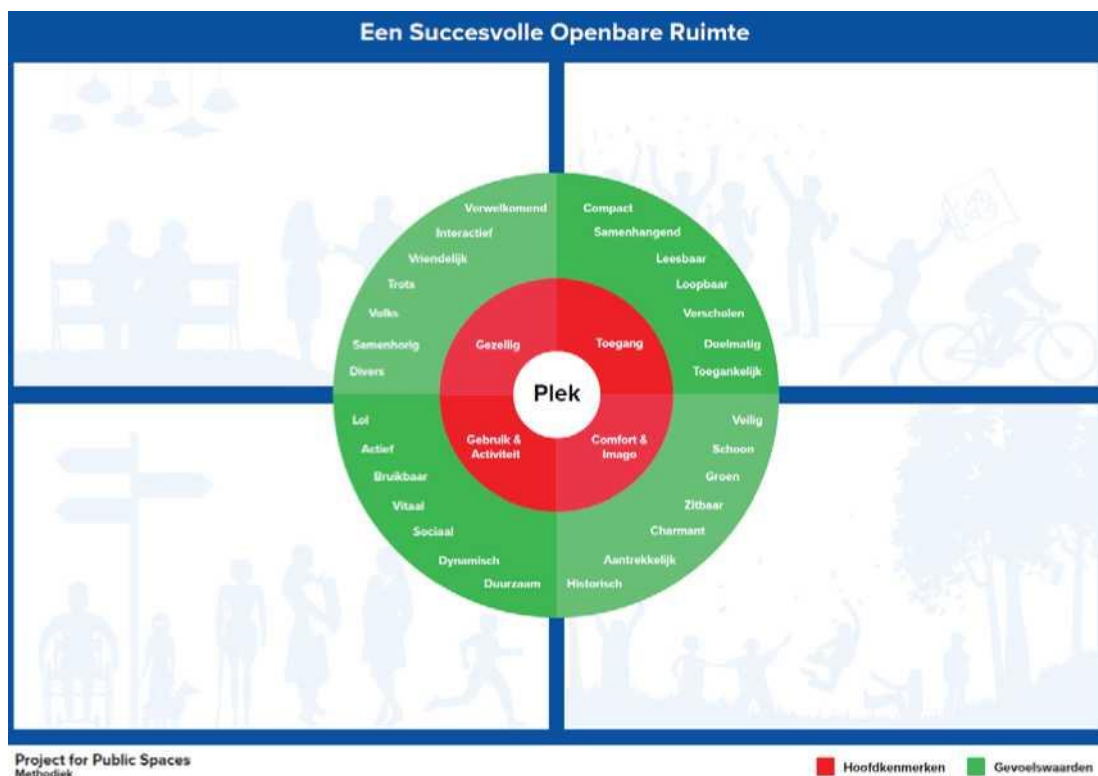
Een Succesvolle Openbare Ruimte

Verwelkomend
Interactief
Vriendelijk
Trots
Volks
Samenhorig
Divers

Compact
Samenhangend
Leesbaar
Loopbaar
Verscholen
Doelmatig
Toegankelijk

Gezellig
Toegang
Plek
Gebruik & Activiteit
Comfort & Imago

Lol
Actief
Bruikbaar
Vitaal
Sociaal
Dynamisch
Duurzaam

Veilig
Schoon
Groen
Zitbaar
Charmant
Aantrekkelijk
Historisch

Project for Public Spaces
Methodiek

Hoofdkenmerken
Gevoelswaarden